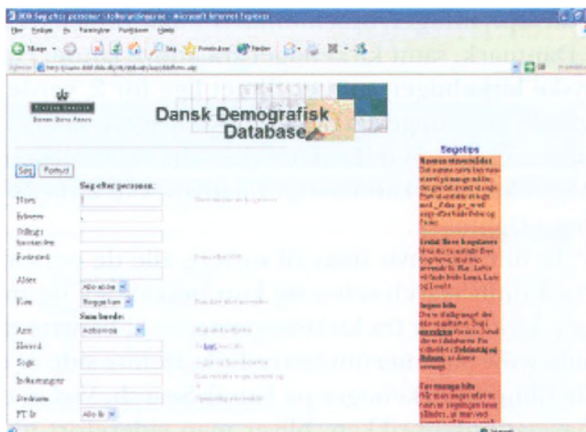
DDD Søg efter personer i folketællingerne - Microsoft Internet Explorer
Filer Rediger Vis Foretrukne Funktioner Hjælp
Tilbage Søg Foretrukne
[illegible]

Dansk Demografisk Database

Søg Fortryd

Søg efter personen:
Navn
Efternavn
Stilling i husstanden
Fødested
Alder
Køn
Som bærde:
Amt
Herred
Sogn
Indførsel
Stednavn
FT år

Alle alder
Begge køn
Alle amter
Alle år

Søgetips
Navnene staves ...
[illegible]

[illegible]

Ingen hits
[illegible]

For mange hits
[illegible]